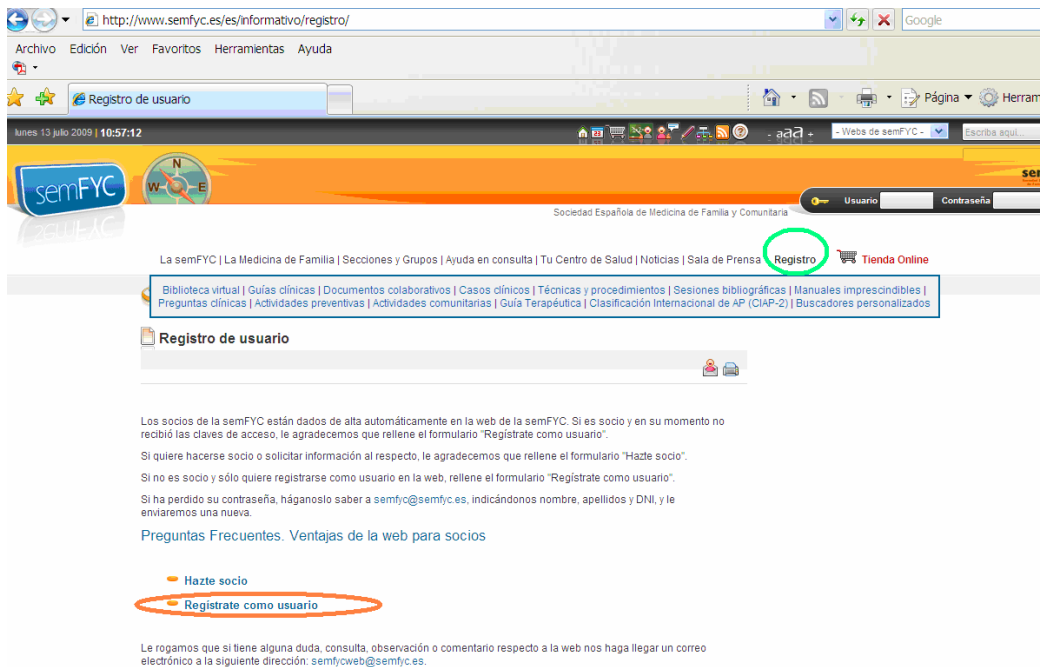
http://www.semfyc.es/es/informativo/registro/

Google

Archivo Edición Ver Favoritos Herramientas Ayuda

Registro de usuario

Página ▾ Herram

lunes 13 julio 2009 | 10:57:12

- aaa +

- Webs de semFYC -

Escriba aquí...

semFYC

Usuario

Contraseña

Sociedad Española de Medicina de Familia y Comunitaria

La semFYC | La Medicina de Familia | Secciones y Grupos | Ayuda en consulta | Tu Centro de Salud | Noticias | Sala de Prensa Registro Tienda Online

Biblioteca virtual | Guías clínicas | Documentos colaborativos | Casos clínicos | Técnicas y procedimientos | Sesiones bibliográficas | Manuales imprescindibles | Preguntas clínicas | Actividades preventivas | Actividades comunitarias | Guía Terapéutica | Clasificación Internacional de AP (CIAP-2) | Buscadores personalizados

Registro de usuario

Los socios de la semFYC están dados de alta automáticamente en la web de la semFYC. Si es socio y en su momento no recibió las claves de acceso, le agradecemos que rellene el formulario "Regístrate como usuario".

Si quiere hacerse socio o solicitar información al respecto, le agradecemos que rellene el formulario "Hazte socio".

Si no es socio y sólo quiere registrarse como usuario en la web, rellene el formulario "Regístrate como usuario".

Si ha perdido su contraseña, háganoslo saber a semfyc@semfyc.es, indicándonos nombre, apellidos y DNI, y le enviaremos una nueva.

Preguntas Frecuentes. Ventajas de la web para socios

Hazte socio

Regístrate como usuario

Le rogamos que si tiene alguna duda, consulta, observación o comentario respecto a la web nos haga llegar un correo electrónico a la siguiente dirección: semfycweb@semfyc.es.